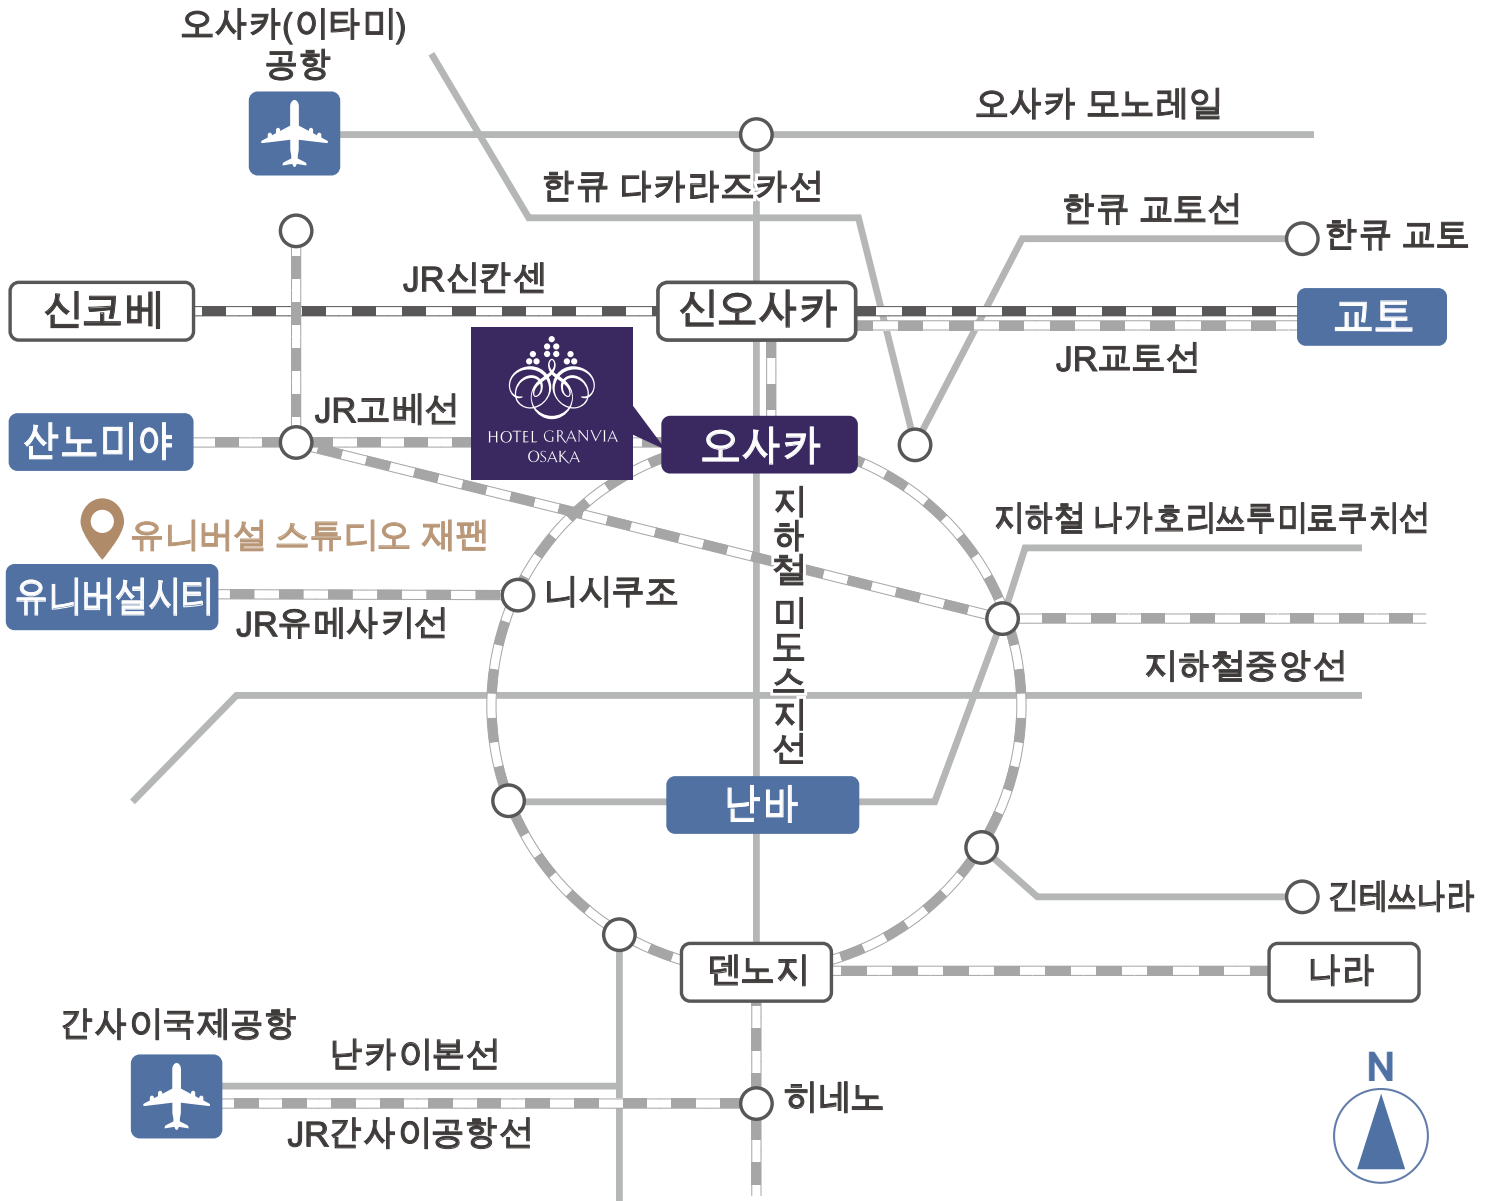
오사카(이타미) 공항

오사카 모노레일

한큐 다카라즈카선

한큐 교토선

한큐 교토

신코베

JR신칸센

신오사카

교토

JR교토선

JR고베선

산노미야

HOTEL GRANVIA OSAKA

오사카

유니버설 스튜디오 재팬

지하철 나가호리쓰루미료쿠치선

유니버설시티

니시쿠조

JR유메사키선

지하철 미도스지선

지하철중앙선

난바

긴테쓰나라

덴노지

나라

간사이국제공항

난카이본선

히네노

JR간사이공항선

N